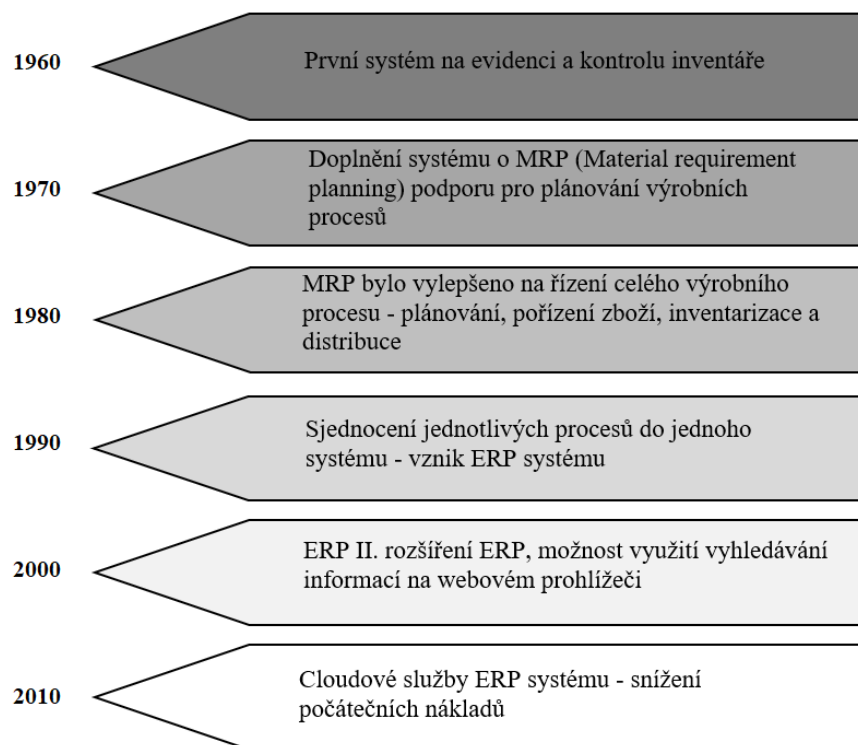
1960

První systém na evidenci a kontrolu inventáře

1970

Doplnění systému o MRP (Material requirement planning) podporu pro plánování výrobních procesů

1980

MRP bylo vylepšeno na řízení celého výrobního procesu - plánování, pořízení zboží, inventarizace a distribuce

1990

Sjednocení jednotlivých procesů do jednoho systému - vznik ERP systému

2000

ERP II. rozšíření ERP, možnost využití vyhledávání informací na webovém prohlížeči

2010

Cloudové služby ERP systému - snížení počátečních nákladů